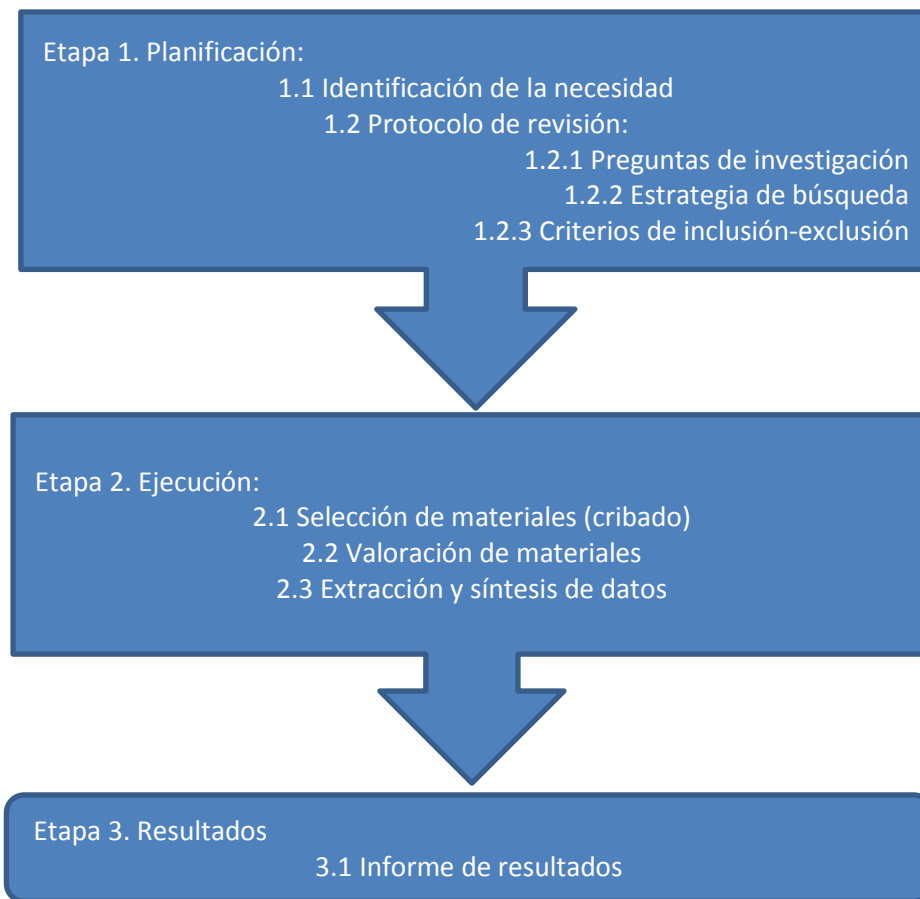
Etapa 1. Planificación:
1.1 Identificación de la necesidad
1.2 Protocolo de revisión:
1.2.1 Preguntas de investigación
1.2.2 Estrategia de búsqueda
1.2.3 Criterios de inclusión-exclusión

Etapa 2. Ejecución:
2.1 Selección de materiales (cribado)
2.2 Valoración de materiales
2.3 Extracción y síntesis de datos

Etapa 3. Resultados
3.1 Informe de resultados